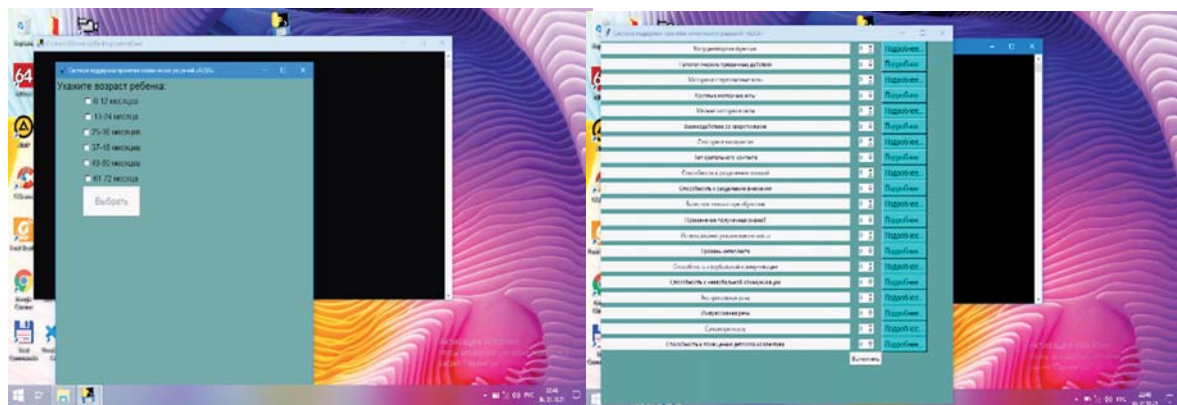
Система поддержки принятия клинических решений «АУЭ»

Укажите возраст ребенка:

6-12 месяцев

13-24 месяца

25-36 месяцев

37-48 месяцев

49-60 месяцев

61-72 месяца

Выбрать

Система поддержки принятия клинических решений «АУЭ»

Когнитивные функции | Подробнее...

Гипотонические мышцы | Подробнее...

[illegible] | Подробнее...

Крупная моторика | Подробнее...

Мелкая моторика | Подробнее...

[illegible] | Подробнее...

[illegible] | Подробнее...

Зрительного контакта | Подробнее...

Способность к разделению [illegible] | Подробнее...

Способность к разделению внимания | Подробнее...

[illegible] | Подробнее...

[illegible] | Подробнее...

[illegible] | Подробнее...

Уровень интеллекта | Подробнее...

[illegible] | Подробнее...

Способность к невербальной коммуникации | Подробнее...

Экспрессивная речь | Подробнее...

Импрессивная речь | Подробнее...

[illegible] | Подробнее...

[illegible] | Подробнее...

Выполнить